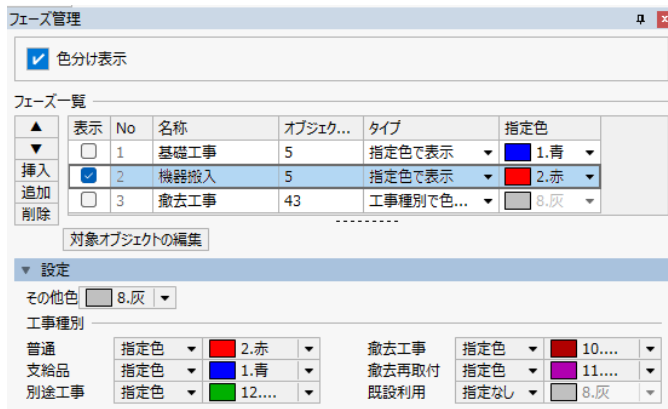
フェーズ管理

色分け表示

フェーズ一覧

▲
▼
挿入
追加
削除

| 表示 | No | 名称 | オブジェク... | タイプ | 指定色 |
|---|---|---|---|---|---|
| | 1 | 基礎工事 | 5 | 指定色で表示 | 1.青 |
| | 2 | 機器搬入 | 5 | 指定色で表示 | 2.赤 |
| | 3 | 撤去工事 | 43 | 工事種別で色... | 8.灰 |

対象オブジェクトの編集

設定

その他色 8.灰

工事種別

| | | | | | |
|---|---|---|---|---|---|
| 普通 | 指定色 | 2.赤 | 撤去工事 | 指定色 | 10.... |
| 支給品 | 指定色 | 1.青 | 撤去再取付 | 指定色 | 11.... |
| 別途工事 | 指定色 | 12.... | 既設利用 | 指定なし | 8.灰 |